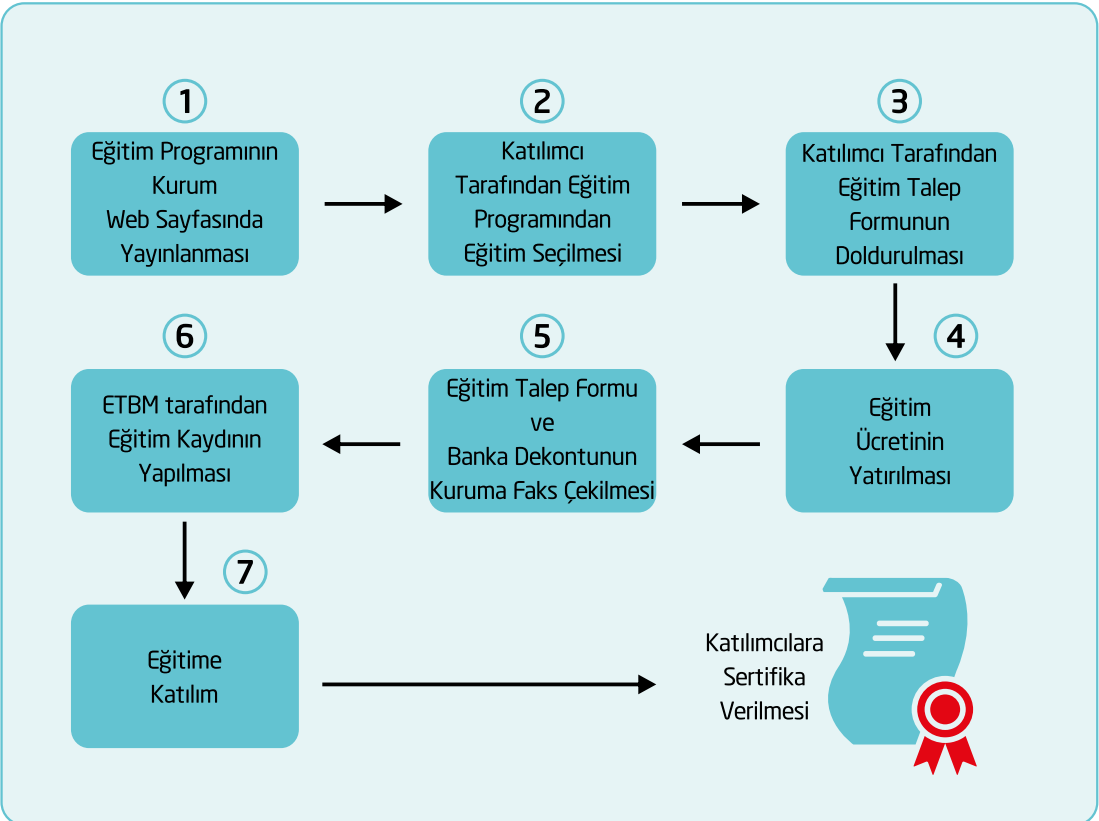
1

Eğitim Programının Kurum Web Sayfasında Yayınlanması

2

Katılımcı Tarafından Eğitim Programından Eğitim Seçilmesi

3

Katılımcı Tarafından Eğitim Talep Formunun Doldurulması

4

Eğitim Ücretinin Yatırılması

5

Eğitim Talep Formu ve Banka Dekontunun Kuruma Faks Çekilmesi

6

ETBM tarafından Eğitim Kaydının Yapılması

7

Eğitime Katılım

Katılımcılara Sertifika Verilmesi